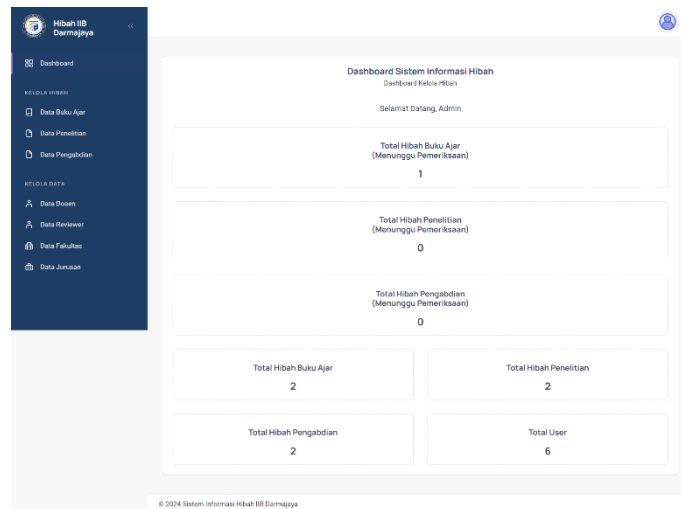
Hibah IIB Darmajaya

«

Dashboard

KELOLA HIBAH

Data Buku Ajar

Data Penelitian

Data Pengabdian

KELOLA DATA

Data Dosen

Data Reviewer

Data Fakultas

Data Jurusan

Dashboard Sistem Informasi Hibah

Dashboard Kelola Hibah

Selamat Datang, Admin

Total Hibah Buku Ajar (Menunggu Pemeriksaan)

1

Total Hibah Penelitian (Menunggu Pemeriksaan)

0

Total Hibah Pengabdian (Menunggu Pemeriksaan)

0

Total Hibah Buku Ajar

2

Total Hibah Penelitian

2

Total Hibah Pengabdian

2

Total User

6

© 2024 Sistem Informasi Hibah IIB Darmajaya